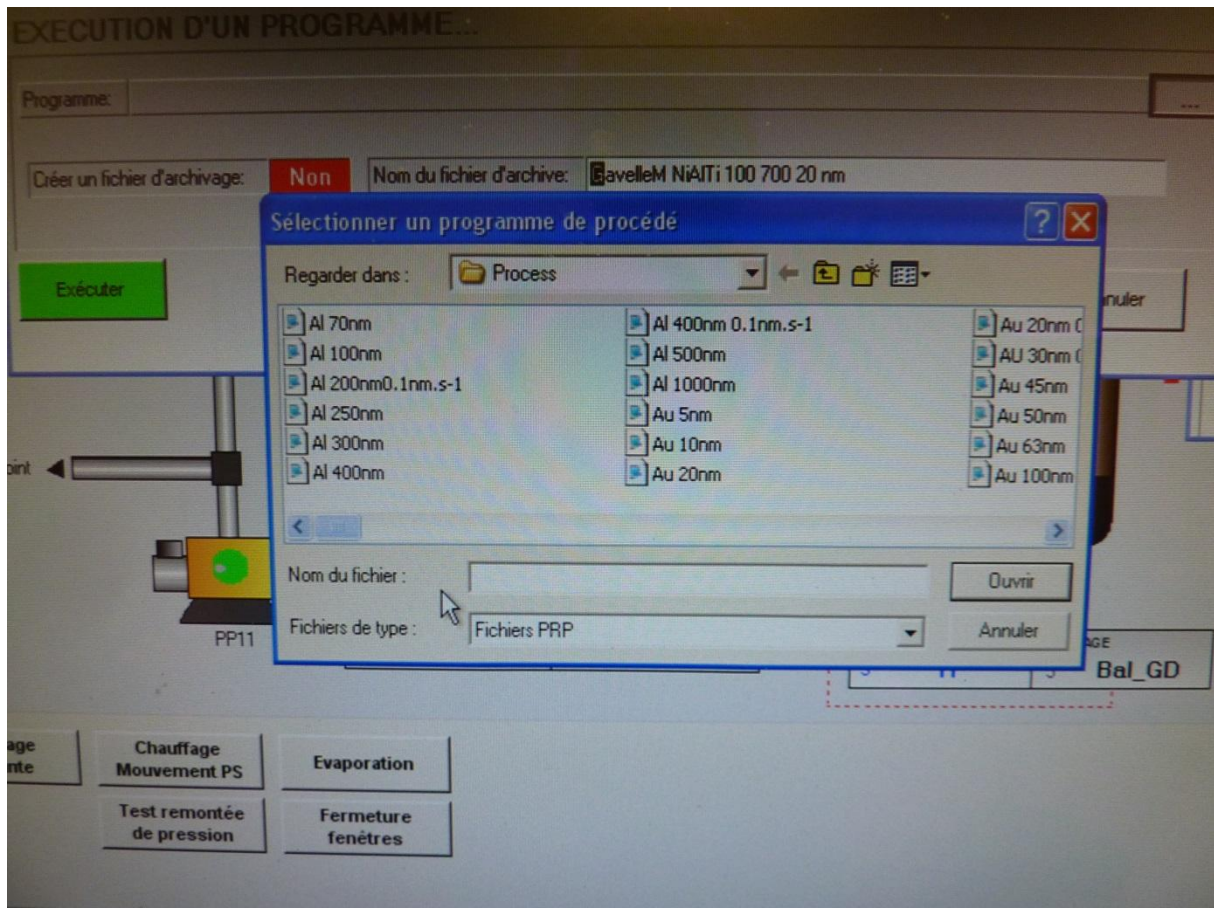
EXECUTION D'UN PROGRAMME...

Programme:

...

Créer un fichier d'archivage: Non

Nom du fichier d'archive: GavelleM NiAlTi 100 700 20 nm

Exécuter

nuler

Sélectionner un programme de procédé

Regarder dans : Process

Al 70nm
Al 100nm
Al 200nm0.1nm.s-1
Al 250nm
Al 300nm
Al 400nm
Al 400nm 0.1nm.s-1
Al 500nm
Al 1000nm
Au 5nm
Au 10nm
Au 20nm
Au 20nm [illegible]
AU 30nm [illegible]
Au 45nm
Au 50nm
Au 63nm
Au 100nm

Nom du fichier :

Ouvrir

Fichiers de type : Fichiers PRP

Annuler

oint

PP11

AGE

Bal_GD

age
nte

Chauffage
Mouvement PS

Evaporation

Test remontée
de pression

Fermeture
fenêtres